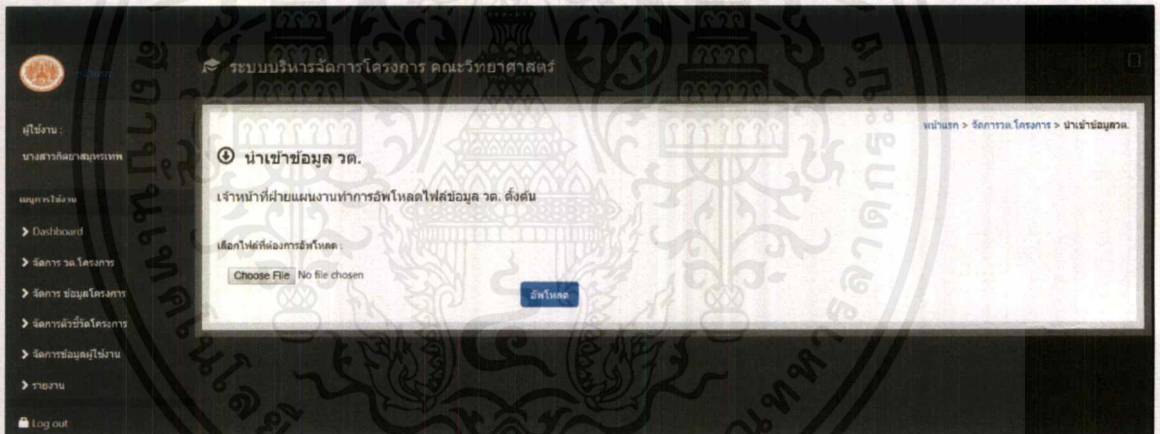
หน้าแรก

ระบบบริหารจัดการโครงการ คณะวิทยาศาสตร์

ผู้ใช้งาน :
นางสาวกัลยาสมุทรเทพ

เมนูการใช้งาน

Dashboard

จัดการ วด.โครงการ

จัดการ ข้อมูลโครงการ

จัดการตัวชี้วัดโครงการ

จัดการข้อมูลผู้ใช้งาน

รายงาน

Log out

หน้าแรก > จัดการวด.โครงการ > นำเข้าข้อมูลวด.

นำเข้าข้อมูล วด.

เจ้าหน้าที่ฝ่ายแผนงานทำการอัพโหลดไฟล์ข้อมูล วด. ตั้งต้น

เลือกไฟล์ที่ต้องการอัพโหลด :

Choose File No file chosen

อัพโหลด